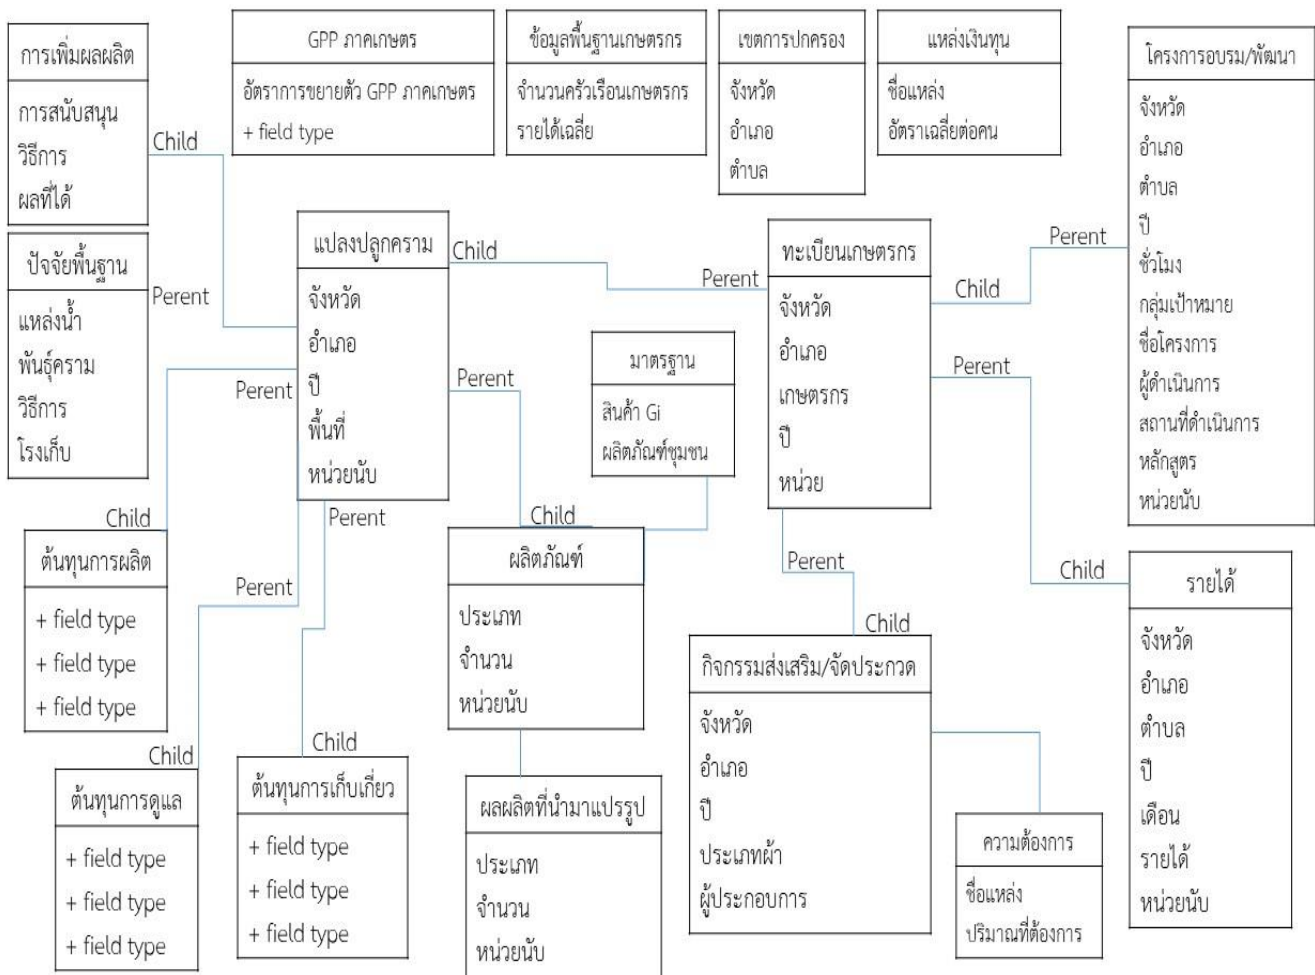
การเพิ่มผลผลิต
การสนับสนุน
วิธีการ
ผลที่ได้

GPP ภาคเกษตร
อัตราการขยายตัว GPP ภาคเกษตร
+ field type

ข้อมูลพื้นฐานเกษตรกร
จำนวนครัวเรือนเกษตรกร
รายได้เฉลี่ย

เขตการปกครอง
จังหวัด
อำเภอ
ตำบล

แหล่งเงินทุน
ชื่อแหล่ง
อัตราเฉลี่ยต่อคน

โครงการอบรม/พัฒนา
จังหวัด
อำเภอ
ตำบล
ปี
ชั่วโมง
กลุ่มเป้าหมาย
ชื่อโครงการ
ผู้ดำเนินการ
สถานที่ดำเนินการ
หลักสูตร
หน่วยนับ

Child

ปัจจัยพื้นฐาน
แหล่งน้ำ
พันธุ์คราม
วิธีการ
โรงเก็บ

Perent

แปลงปลูกคราม
จังหวัด
อำเภอ
ปี
พื้นที่
หน่วยนับ

Child

Perent

ทะเบียนเกษตรกร
จังหวัด
อำเภอ
เกษตรกร
ปี
หน่วย

Perent

Child

Perent

Perent

มาตรฐาน
สินค้า Gi
ผลิตภัณฑ์ชุมชน

Child

ต้นทุนการผลิต
+ field type
+ field type
+ field type

Perent

Child

ผลิตภัณฑ์
ประเภท
จำนวน
หน่วยนับ

Perent

Perent

Child

รายได้
จังหวัด
อำเภอ
ตำบล
ปี
เดือน
รายได้
หน่วยนับ

Child

กิจกรรมส่งเสริม/จัดประกวด
จังหวัด
อำเภอ
ปี
ประเภทผ้า
ผู้ประกอบการ

Child

ต้นทุนการดูแล
+ field type
+ field type
+ field type

Child

ต้นทุนการเก็บเกี่ยว
+ field type
+ field type
+ field type

ผลผลิตที่นำมาแปรรูป
ประเภท
จำนวน
หน่วยนับ

ความต้องการ
ชื่อแหล่ง
ปริมาณที่ต้องการ